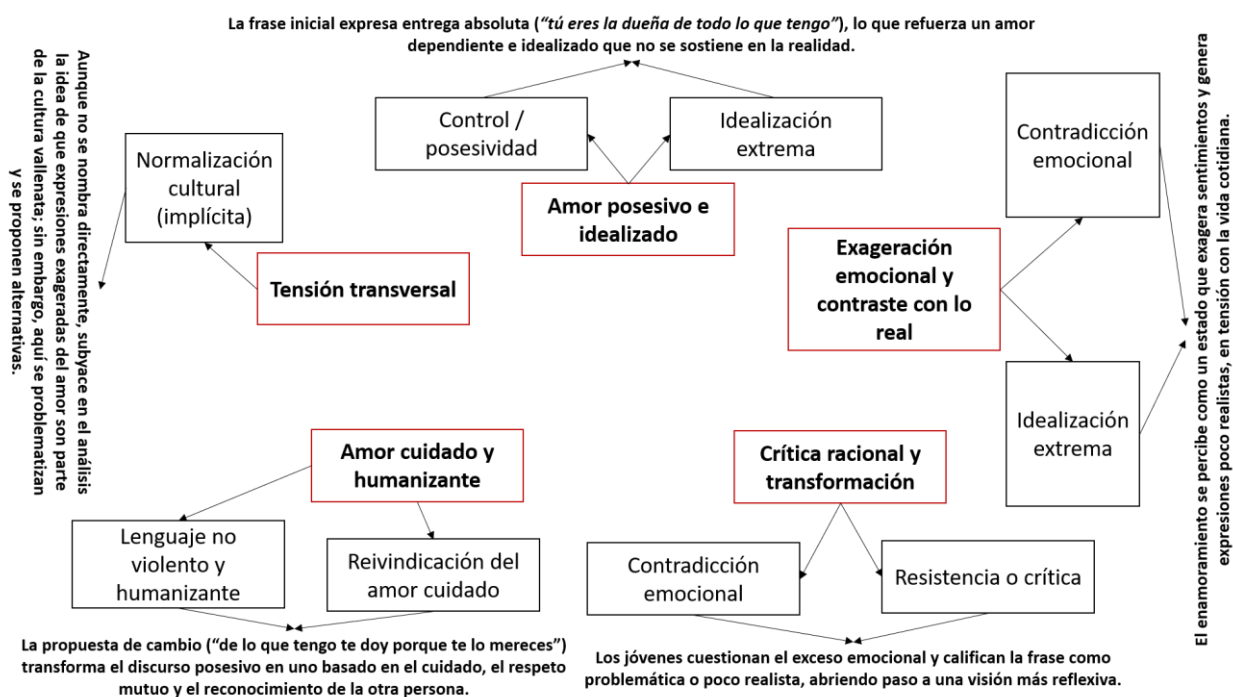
La frase inicial expresa entrega absoluta (*"tú eres la dueña de todo lo que tengo"*), lo que refuerza un amor dependiente e idealizado que no se sostiene en la realidad.

Aunque no se nombra directamente, subyace en el análisis la idea de que expresiones exageradas del amor son parte de la cultura vallenata; sin embargo, aquí se problematizan y se proponen alternativas.

Normalización cultural (implícita)

Tensión transversal

Control / posesividad

Idealización extrema

Amor posesivo e idealizado

Contradicción emocional

Exageración emocional y contraste con lo real

Idealización extrema

El enamoramiento se percibe como un estado que exagera sentimientos y genera expresiones poco realistas, en tensión con la vida cotidiana.

Amor cuidado y humanizante

Lenguaje no violento y humanizante

Reivindicación del amor cuidado

La propuesta de cambio ("de lo que tengo te doy porque te lo mereces") transforma el discurso posesivo en uno basado en el cuidado, el respeto mutuo y el reconocimiento de la otra persona.

Crítica racional y transformación

Contradicción emocional

Resistencia o crítica

Los jóvenes cuestionan el exceso emocional y califican la frase como problemática o poco realista, abriendo paso a una visión más reflexiva.